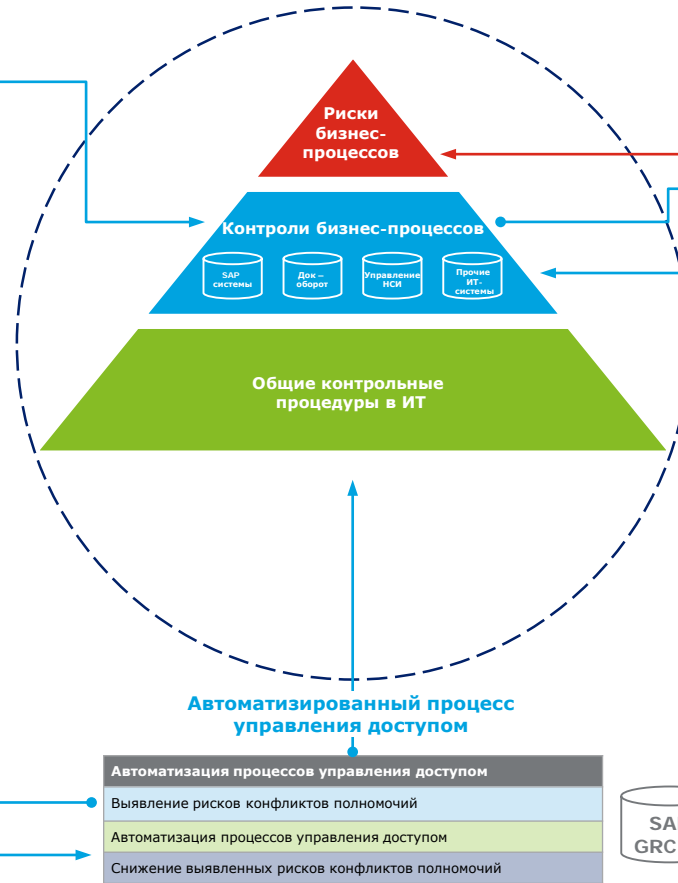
Риски бизнес-процессов

Контроли бизнес-процессов

SAP системы

Док – оборот

Управление НСИ

Прочие ИТ-системы

Общие контрольные процедуры в ИТ

Автоматизированный процесс управления доступом

| Автоматизация процессов управления доступом |
|---|
| Выявление рисков конфликтов полномочий |
| Автоматизация процессов управления доступом |
| Снижение выявленных рисков конфликтов полномочий |

SA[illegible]
GRC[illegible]